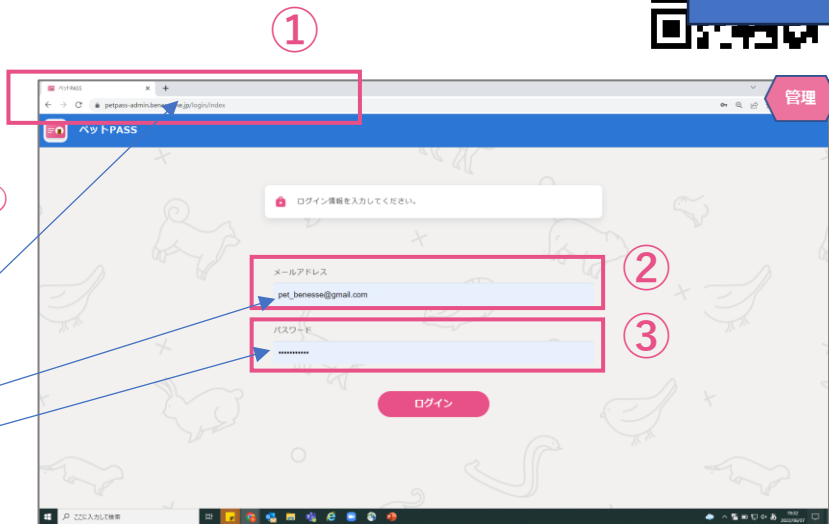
①

管理

ペットPASS

petpass-admin.bene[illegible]e.jp/login/index

ペットPASS

ログイン情報を入力してください。

メールアドレス

pet_benesse@gmail.com

②

パスワード

••••••••••••

③

ログイン

ここに入力して検索